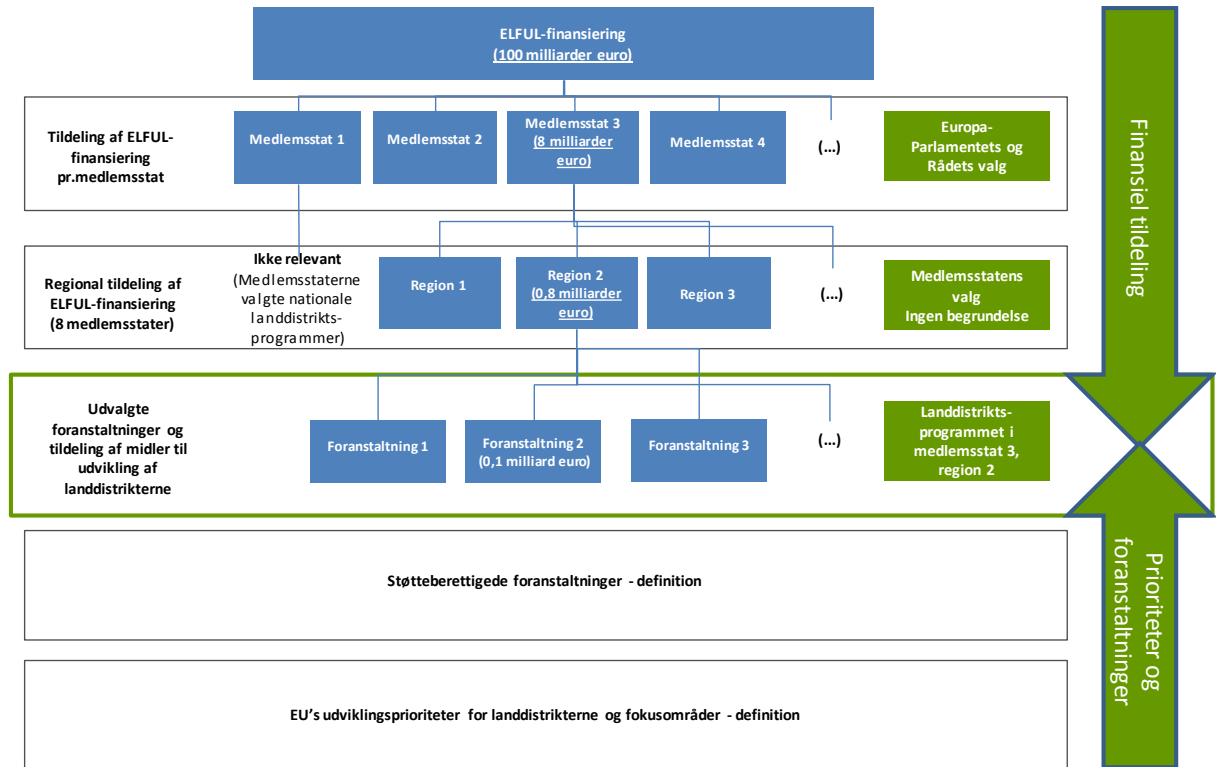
ELFUL-finansiering
(100 milliarder euro)

Finansiel tildeling

Tildeling af ELFUL-finansiering pr.medlemsstat

Medlemsstat 1

Medlemsstat 2

Medlemsstat 3
(8 milliarder euro)

Medlemsstat 4

(...)

Europa-Parlamentets og Rådets valg

Regional tildeling af ELFUL-finansiering (8 medlemsstater)

Ikke relevant
(Medlemsstaterne valgte nationale landdistriktsprogrammer)

Region 1

Region 2
(0,8 milliarder euro)

Region 3

(...)

Medlemsstatens valg
Ingen begrundelse

Udvalgte foranstaltninger og tildeling af midler til udvikling af landdistrikterne

Foranstaltning 1

Foranstaltning 2
(0,1 milliard euro)

Foranstaltning 3

(...)

Landdistriktsprogrammet i medlemsstat 3, region 2

Støtteberettigede foranstaltninger - definition

EU's udviklingsprioriteter for landdistrikterne og fokusområder - definition

Prioriteter og foranstaltninger